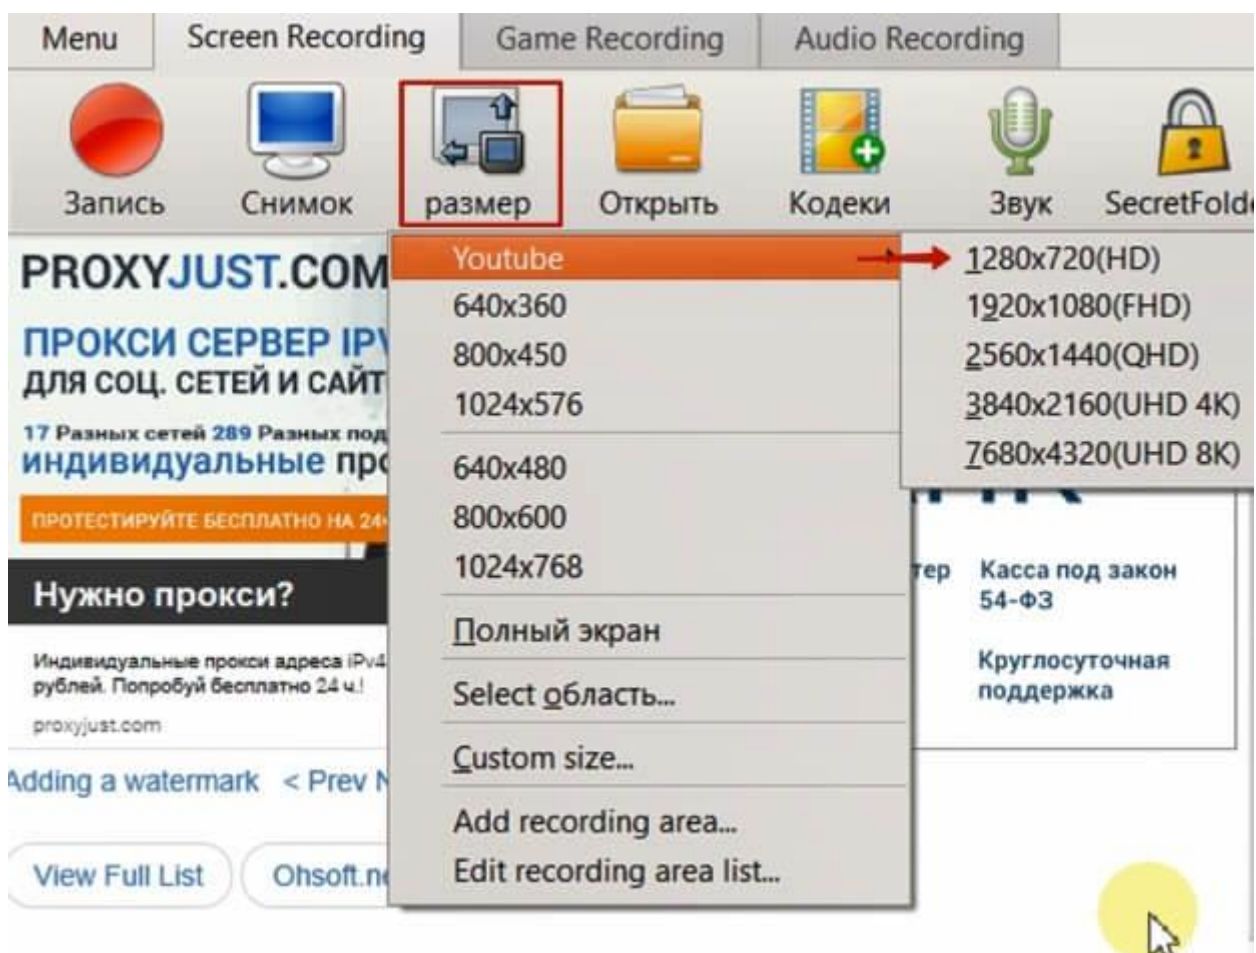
Menu | Screen Recording | Game Recording | Audio Recording

Запись Снимок размер Открыть Кодеки Звук SecretFold

PROXYJUST.COM

ПРОКСИ СЕРВЕР IP
ДЛЯ СОЦ. СЕТЕЙ И САЙТ

17 Разных сетей 289 Разных под
индивидуальные пр

ПРОТЕСТИРУЙТЕ БЕСПЛАТНО НА 24

Нужно прокси?

Индивидуальные прокси адреса IPv4 рублей. Попробуй бесплатно 24 ч.!

proxyjust.com

Adding a watermark < Prev N

View Full List Ohsoft.n

Youtube
640x360
800x450
1024x576
640x480
800x600
1024x768
Полный экран
Select область...
Custom size...
Add recording area...
Edit recording area list...

1280x720(HD)
1920x1080(FHD)
2560x1440(QHD)
3840x2160(UHD 4K)
7680x4320(UHD 8K)

тер Касса под закон 54-ФЗ

Круглосуточная поддержка